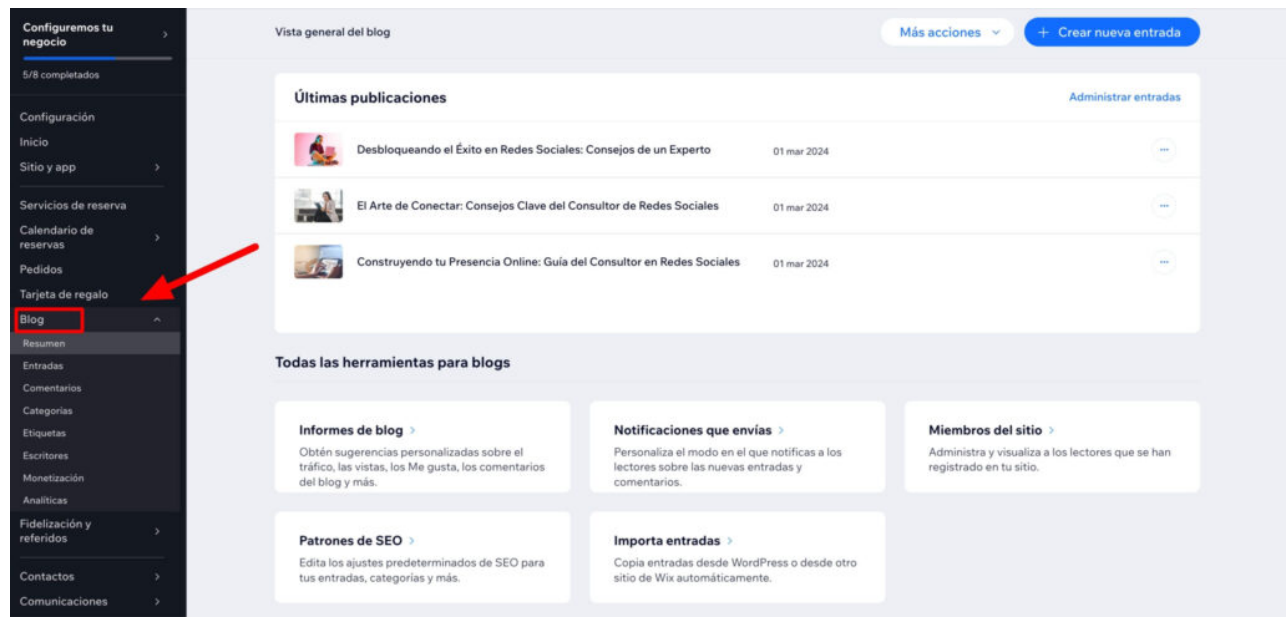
Configuremos tu negocio
5/8 completados
Configuración
Inicio
Sitio y app
Servicios de reserva
Calendario de reservas
Pedidos
Tarjeta de regalo
Blog
Resumen
Entradas
Comentarios
Categorías
Etiquetas
Escritores
Monetización
Analíticas
Fidelización y referidos
Contactos
Comunicaciones

Vista general del blog
Más acciones
+ Crear nueva entrada

Últimas publicaciones
Administrar entradas

Desbloqueando el Éxito en Redes Sociales: Consejos de un Experto 01 mar 2024
El Arte de Conectar: Consejos Clave del Consultor de Redes Sociales 01 mar 2024
Construyendo tu Presencia Online: Guía del Consultor en Redes Sociales 01 mar 2024

Todas las herramientas para blogs

Informes de blog
Obtén sugerencias personalizadas sobre el tráfico, las vistas, los Me gusta, los comentarios del blog y más.

Notificaciones que envías
Personaliza el modo en el que notificas a los lectores sobre las nuevas entradas y comentarios.

Miembros del sitio
Administra y visualiza a los lectores que se han registrado en tu sitio.

Patrones de SEO
Edita los ajustes predeterminados de SEO para tus entradas, categorías y más.

Importa entradas
Copia entradas desde WordPress o desde otro sitio de Wix automáticamente.